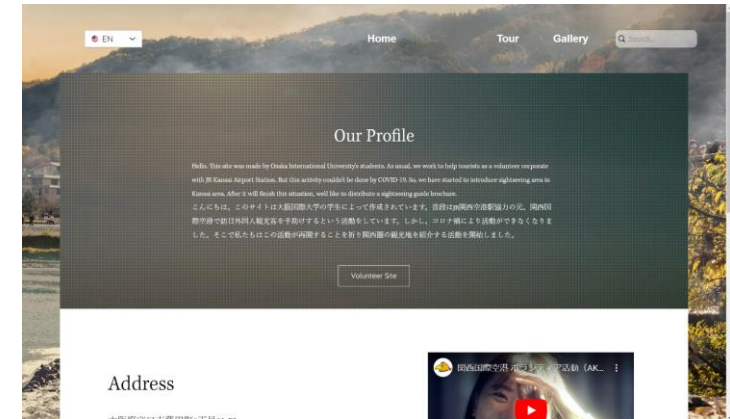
EN

Home

Tour

Gallery

Search...

Our Profile

Hello. This site was made by Osaka International University's students. As usual, we work to help tourists as a volunteer corporate with JR Kansai Airport Station. But this activity couldn't be done by COVID-19. So, we have started to introduce sightseeing area in Kansai area. After it will finish this situation, we'd like to distribute a sightseeing guide brochure.
こんにちは。このサイトは大阪国際大学の学生によって作成されています。普段はJR関西空港駅協力の元、関西国際空港で訪日外国人観光客を手助けするという活動をしています。しかし、コロナ禍により活動ができなくなりました。そこで私たちはこの活動が再開することを祈り関西圏の観光地を紹介する活動を開始しました。

Volunteer Site

Address

関西国際空港 ボランティア活動（AK...

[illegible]